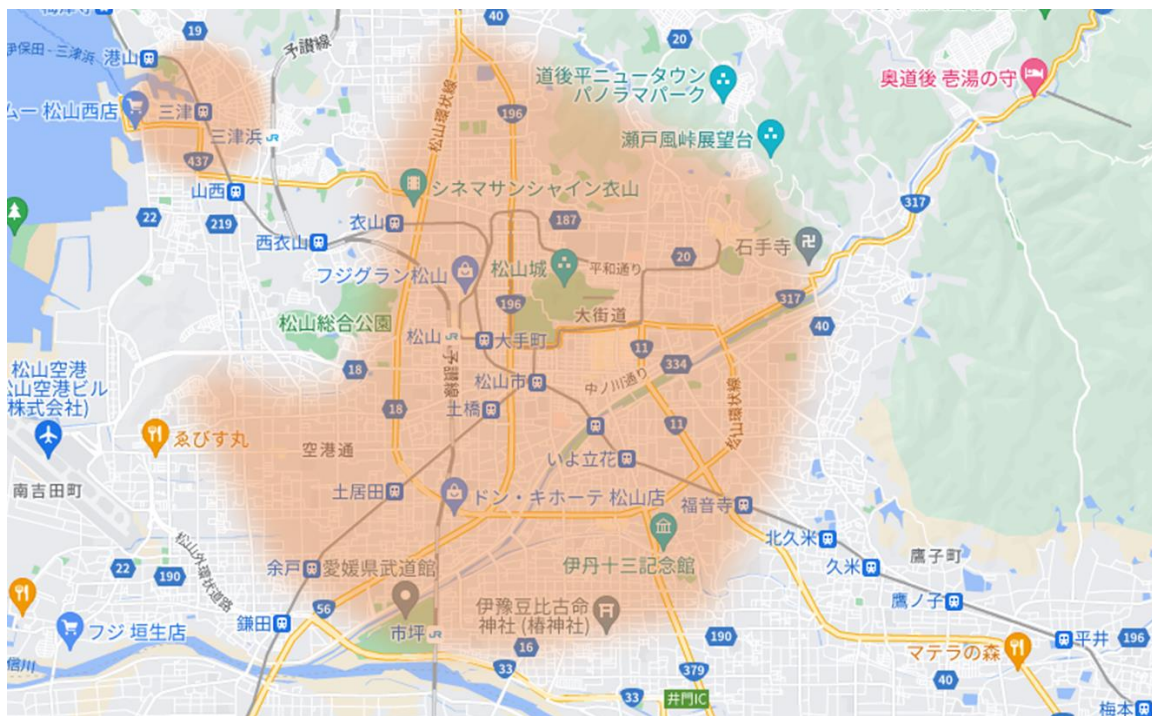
40
19
20
伊保田 - 三津浜
港山
予讃線
道後平ニュータウン パノラマパーク
奥道後 壱湯の守
ムー 松山西店
三津
松山環状線
196
瀬戸風峠展望台
三津浜
437
山西
シネマサンシャイン衣山
317
22
219
衣山
187
西衣山
石手寺
フジグラン松山
松山城
平和通り
20
317
松山総合公園
196
大街道
40
松山
大手町
11
松山空港
松山空港ビル株式会社)
18
334
松山市
中ノ川通り
松山環状線
18
土橋
11
ゑびす丸
空港通
いよ立花
南吉田町
土居田
ドン・キホーテ 松山店
福音寺
北久米
鷹子町
松山外環状道路
22
190
余戸
愛媛県武道館
伊丹十三記念館
久米
56
伊豫豆比古命神社 (椿神社)
鷹ノ子
フジ 垣生店
鎌田
市坪
190
マテラの森
平井
196
33
16
379
33
井門IC
梅本